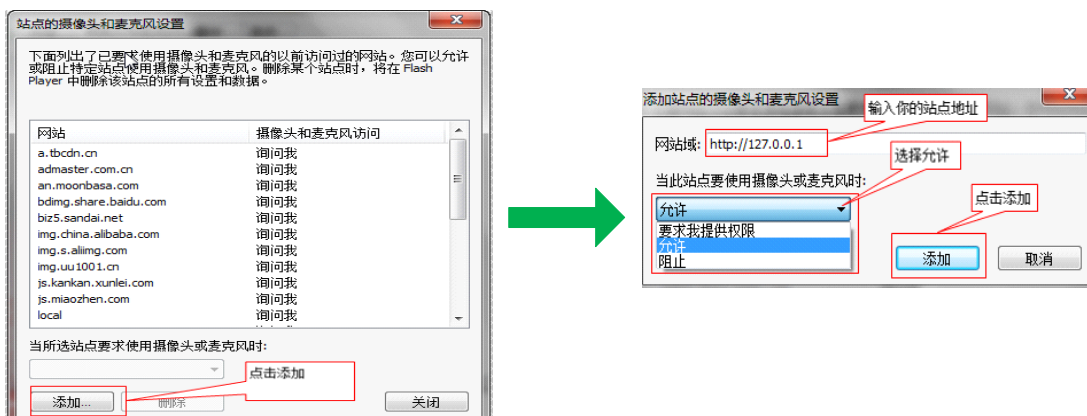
站点的摄像头和麦克风设置

下面列出了已要求使用摄像头和麦克风的以前访问过的网站。您可以允许或阻止特定站点使用摄像头和麦克风。删除某个站点时，将在 Flash Player 中删除该站点的所有设置和数据。

| 网站 | 摄像头和麦克风访问 |
|---|---|
| a.tbcdn.cn | 询问我 |
| admaster.com.cn | 询问我 |
| an.moonbasa.com | 询问我 |
| bdimg.share.baidu.com | 询问我 |
| biz5.sandai.net | 询问我 |
| img.china.alibaba.com | 询问我 |
| img.s.aliimg.com | 询问我 |
| img.uu1001.cn | 询问我 |
| js.kankan.xunlei.com | 询问我 |
| js.miaozhen.com | 询问我 |
| local | 询问我 |

当所选站点要求使用摄像头或麦克风时:

点击添加

添加... 删除 关闭

添加站点的摄像头和麦克风设置

输入你的站点地址

网站域: http://127.0.0.1

选择允许

当此站点要使用摄像头或麦克风时:

点击添加

允许
要求我提供权限
允许
阻止

添加 取消